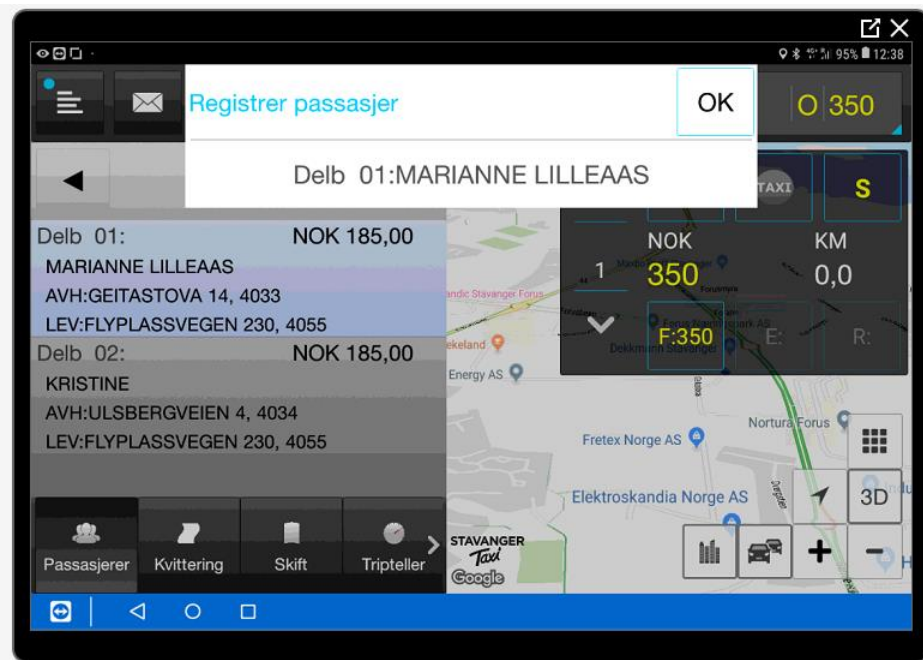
95% 12:38

Registrer passasjer

OK

O 350

Delb 01:MARIANNE LILLEAAS

TAXI

S

Delb 01: NOK 185,00
MARIANNE LILLEAAS
AVH:GEITASTOVA 14, 4033
LEV:FLYPLASSVEGEN 230, 4055

Delb 02: NOK 185,00
KRISTINE
AVH:ULSBERGVEIEN 4, 4034
LEV:FLYPLASSVEGEN 230, 4055

NOK KM
1 350 0,0
F:350 E: R:

andic Stavanger Forus
ekeland
Energy AS
Dekkmann Stavanger
Nortura Forus
Fretex Norge AS
Elektroskandia Norge AS

3D

Passasjerer Kvittering Skift Tripteller

STAVANGER Taxi
Google